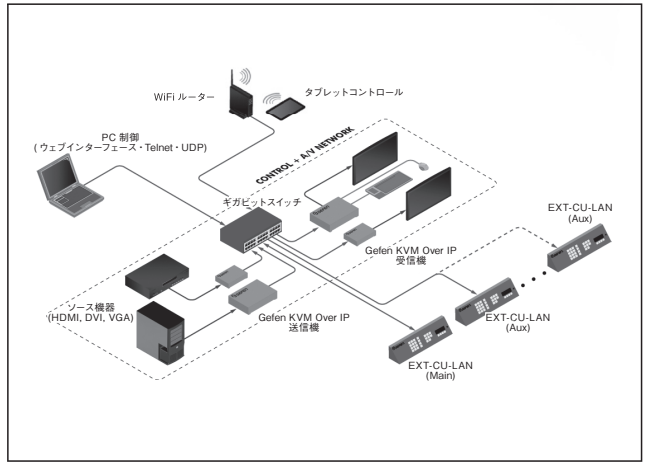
WiFi ルーター

タブレットコントロール

PC 制御
( ウェブインターフェース・Telnet・UDP)

CONTROL + A/V NETWORK

ギガビットスイッチ

EXT-CU-LAN
(Aux)

Gefen KVM Over IP
受信機

ソース機器
(HDMI, DVI, VGA)

Gefen KVM Over IP
送信機

EXT-CU-LAN
(Aux)

EXT-CU-LAN
(Main)